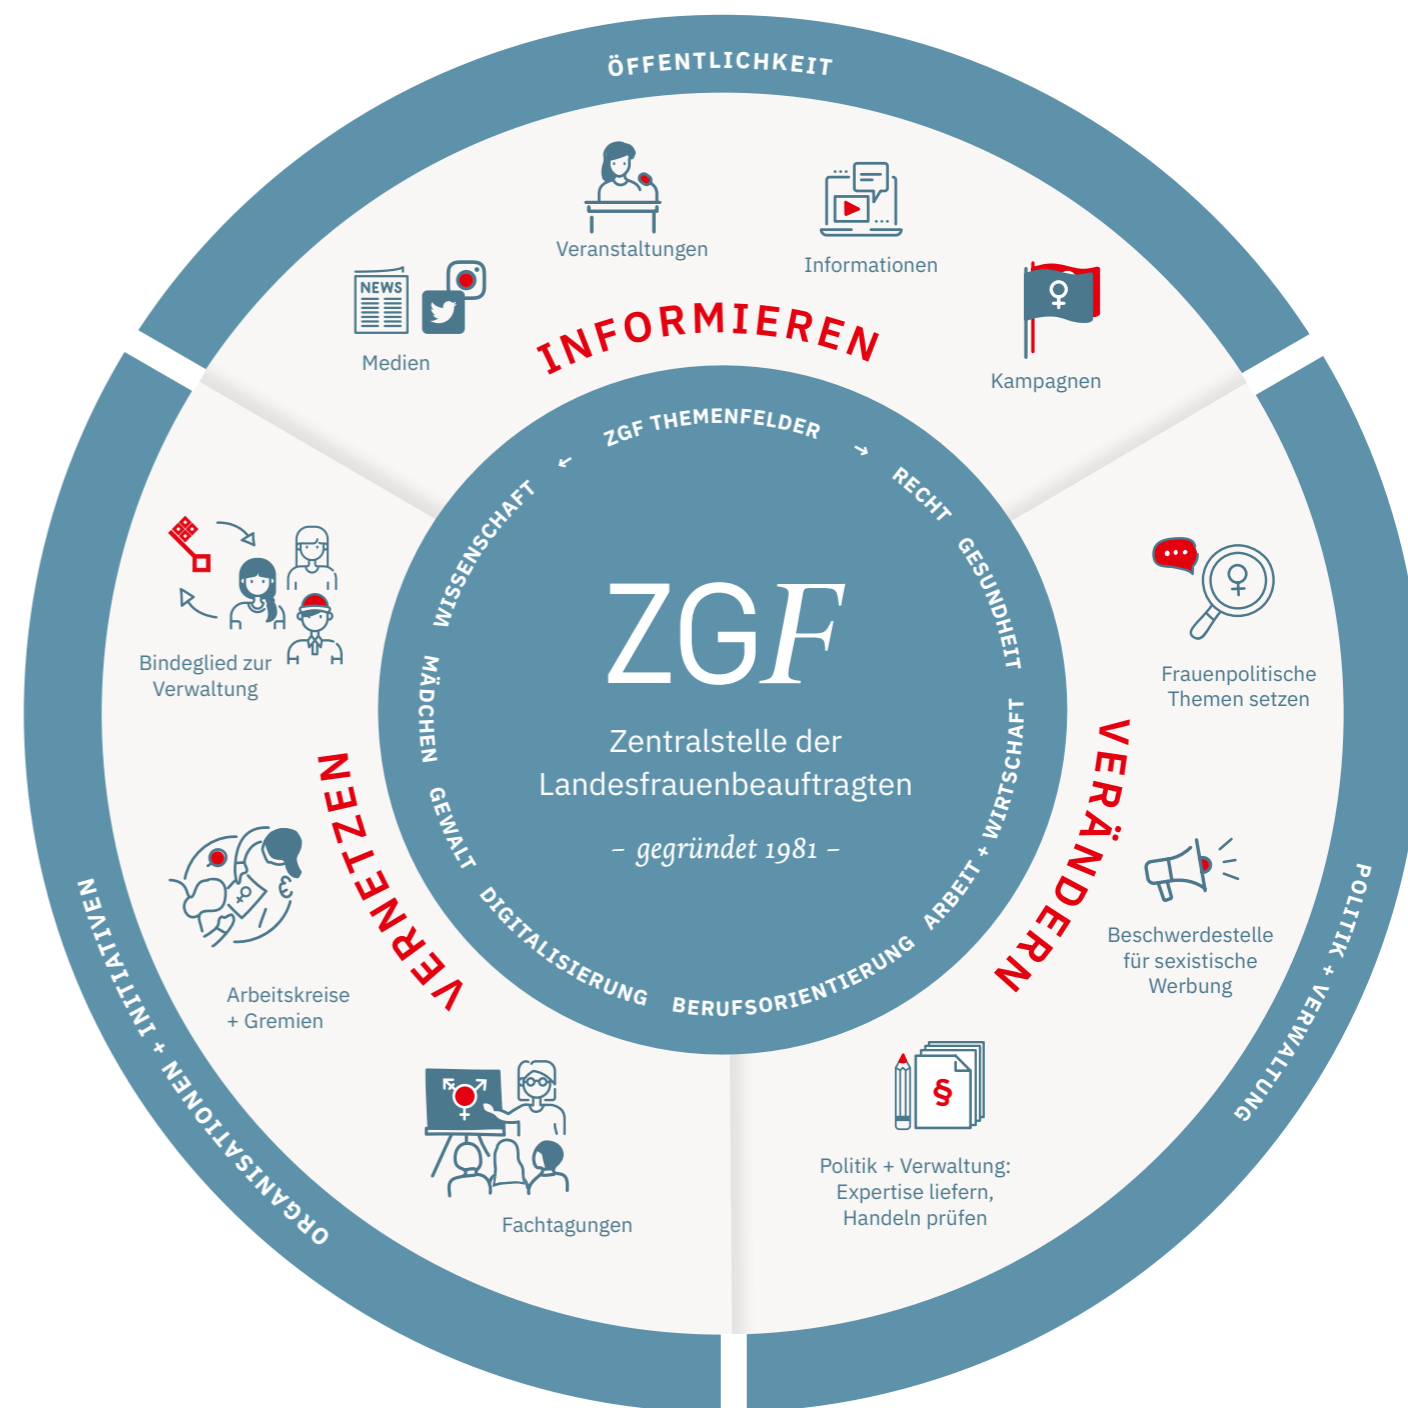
ÖFFENTLICHKEIT

Veranstaltungen

Informationen

NEWS

Medien

INFORMIEREN

Kampagnen

ZGF THEMENFELDER

RECHT

GESUNDHEIT

ARBEIT + WIRTSCHAFT

BERUFSORIENTIERUNG

DIGITALISIERUNG

GEWALT

MÄDCHEN

WISSENSCHAFT

ZGF

Zentralstelle der Landesfrauenbeauftragten

– gegründet 1981 –

Bindeglied zur Verwaltung

VERNETZEN

Arbeitskreise + Gremien

Fachtagungen

Frauenpolitische Themen setzen

VERÄNDERN

Beschwerdestelle für sexistische Werbung

§

Politik + Verwaltung: Expertise liefern, Handeln prüfen

POLITIK + VERWALTUNG

ORGANISATIONEN + INITIATIVEN